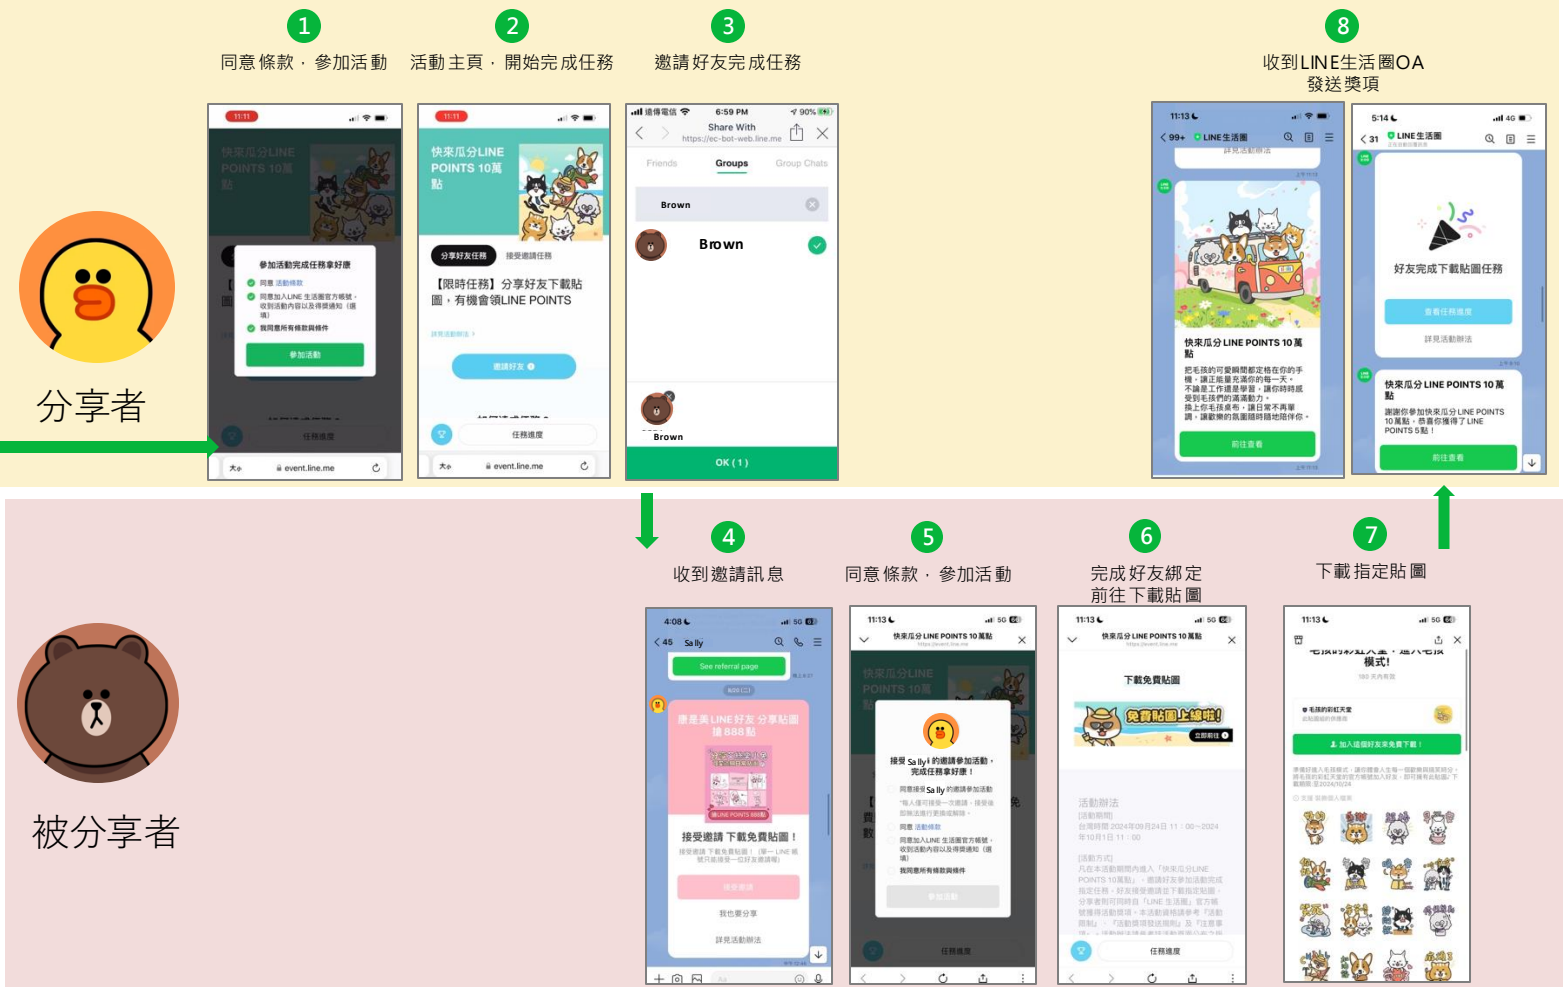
1
同意條款・參加活動

2
活動主頁・開始完成任務

3
邀請好友完成任務

8
收到LINE生活圈OA 發送獎項

分享者

11:11
快來瓜分LINE POINTS 10萬點
參加活動完成任務拿好康
同意 活動條款
同意加入LINE 生活圈官方帳號，收到活動內容以及得獎通知（選填）
我同意所有條款與條件
參加活動
任務進度
大小 event.line.me

11:11
快來瓜分LINE POINTS 10萬點
分享好友任務 接受邀請任務
【限時任務】分享好友下載貼圖，有機會領LINE POINTS
詳見活動辦法
邀請好友
任務進度
大小 event.line.me

遠傳電信 6:59 PM 90%
Share With
https://ec-bot-web.line.me
Friends Groups Group Chats
Brown
Brown
Brown
OK (1)

11:13
99+ LINE生活圈
詳見活動辦法
快來瓜分 LINE POINTS 10萬點
前往查看

5:14
31 LINE生活圈
好友完成下載貼圖任務
查看任務進度
詳見活動辦法
快來瓜分 LINE POINTS 10萬點
謝謝你參加快來瓜分 LINE POINTS 10萬點，恭喜你獲得了 LINE POINTS 5點！
前往查看

4
收到邀請訊息

5
同意條款・參加活動

6
完成好友綁定 前往下載貼圖

7
下載指定貼圖

被分享者

4:08
45 Sally
See referral page
康是美LINE好友 分享貼圖 搶888點
接受邀請 下載免費貼圖！
接受邀請
我也要分享
詳見活動辦法

11:13
快來瓜分 LINE POINTS 10萬點
快來瓜分LINE POINTS 10萬點
接受 Sally 的邀請參加活動，完成任務拿好康！
同意接受 Sally 的邀請參加活動
同意 活動條款
同意加入LINE 生活圈官方帳號，收到活動內容以及得獎通知（選填）
我同意所有條款與條件
參加活動
任務進度

11:13
快來瓜分 LINE POINTS 10萬點
下載免費貼圖
免費貼圖上線啦!
立即前往
活動辦法
任務進度

11:13
模式!
加入這個好友來免費下載！